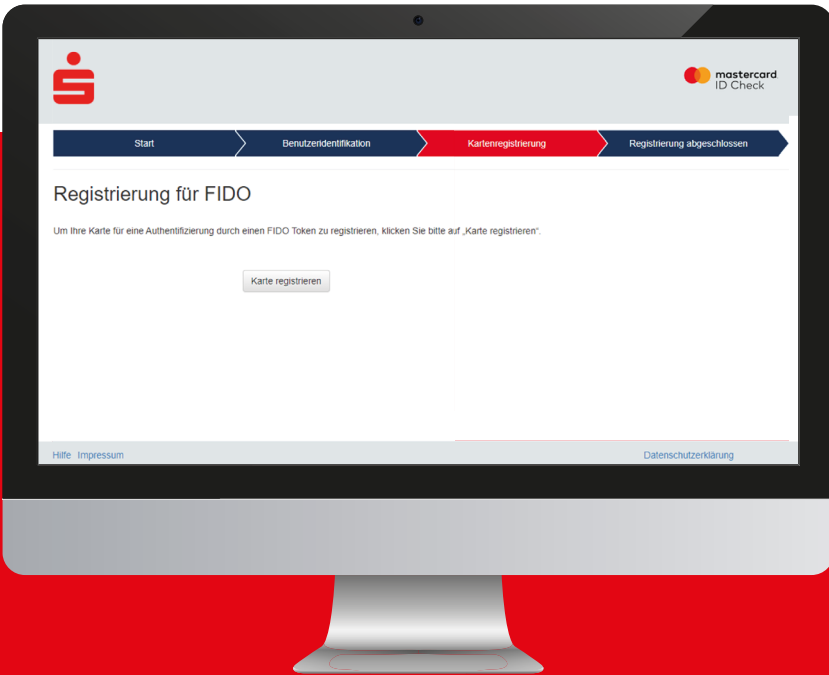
mastercard
ID Check

Start
Benutzeridentifikation
Kartenregistrierung
Registrierung abgeschlossen

Registrierung für FIDO

Um Ihre Karte für eine Authentifizierung durch einen FIDO Token zu registrieren, klicken Sie bitte auf „Karte registrieren".

Karte registrieren

Hilfe Impressum
Datenschutzerklärung